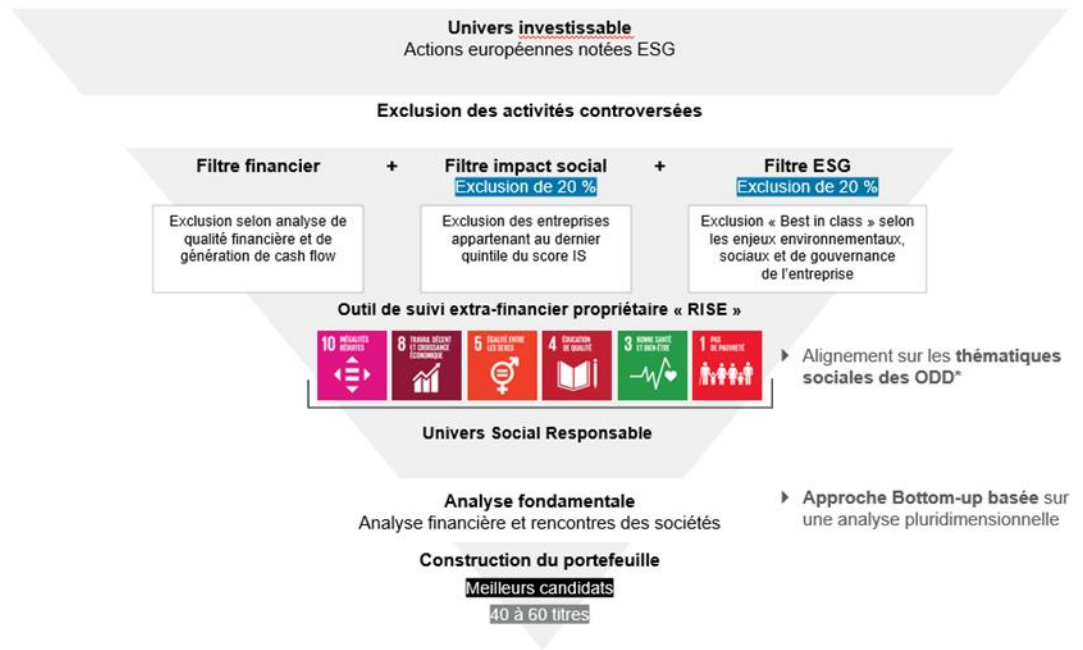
Univers investissable
Actions européennes notées ESG

Exclusion des activités controversées

Filtre financier + Filtre impact social + Filtre ESG

Exclusion de 20 %

Exclusion de 20 %

Exclusion selon analyse de qualité financière et de génération de cash flow

Exclusion des entreprises appartenant au dernier quintile du score IS

Exclusion « Best in class » selon les enjeux environnementaux, sociaux et de gouvernance de l'entreprise

Outil de suivi extra-financier propriétaire « RISE »

10 INÉGALITÉS RÉDUITES
8 TRAVAIL DÉCENT ET CROISSANCE ÉCONOMIQUE
5 ÉGALITÉ ENTRE LES SEXES
4 ÉDUCATION DE QUALITÉ
3 BONNE SANTÉ ET BIEN-ÊTRE
1 PAS DE PAUVRETÉ

Alignement sur les thématiques sociales des ODD*

Univers Social Responsable

Analyse fondamentale
Analyse financière et rencontres des sociétés

Approche Bottom-up basée sur une analyse pluridimensionnelle

Construction du portefeuille
Meilleurs candidats
40 à 60 titres